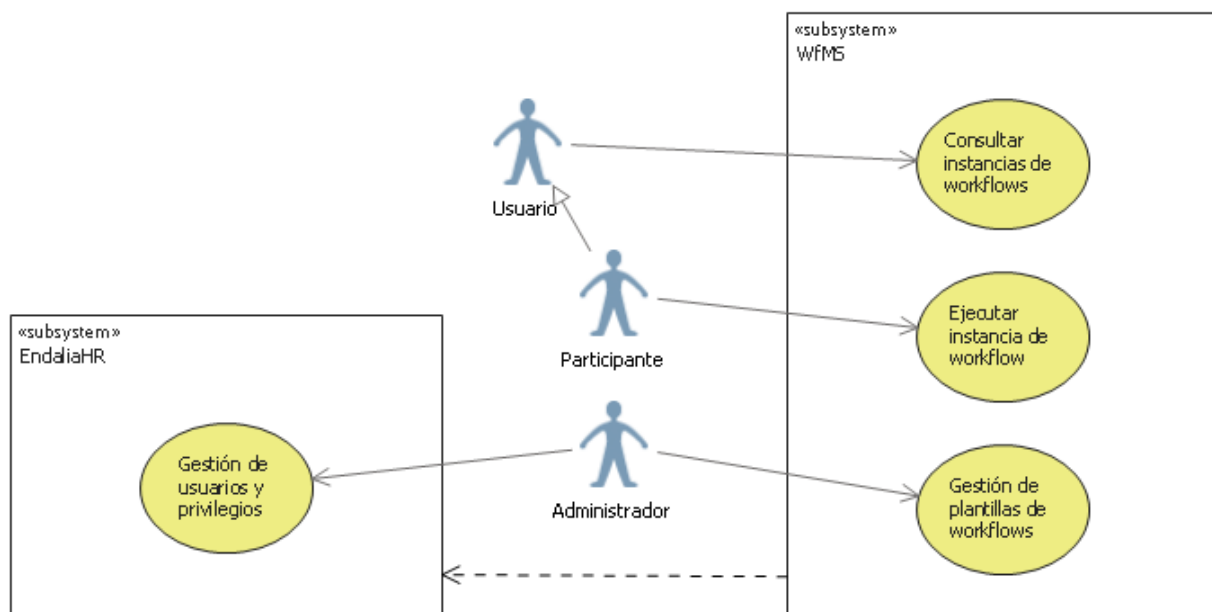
«subsystem»
WfMS

Usuario

Consultar instancias de workflows

Participante

Ejecutar instancia de workflow

«subsystem»
EndaliaHR

Gestión de usuarios y privilegios

Administrador

Gestión de plantillas de workflows